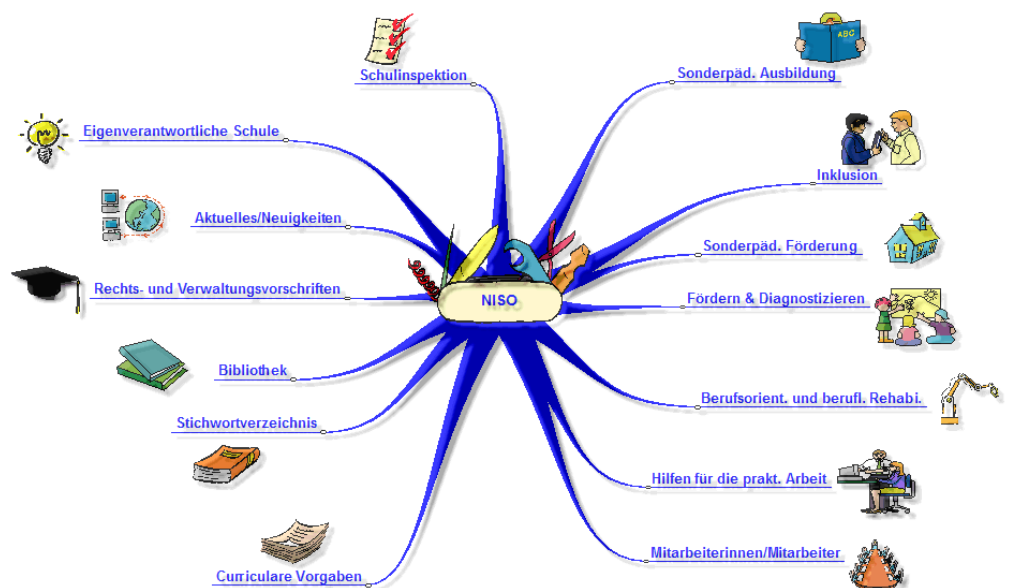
NISO

Schulinspektion

Eigenverantwortliche Schule

Aktuelles/Neuigkeiten

Rechts- und Verwaltungsvorschriften

Bibliothek

Stichwortverzeichnis

Curriculare Vorgaben

Sonderpäd. Ausbildung

ABC

Inklusion

Sonderpäd. Förderung

Fördern & Diagnostizieren

Berufsorient. und berufl. Rehabi.

Hilfen für die prakt. Arbeit

Mitarbeiterinnen/Mitarbeiter